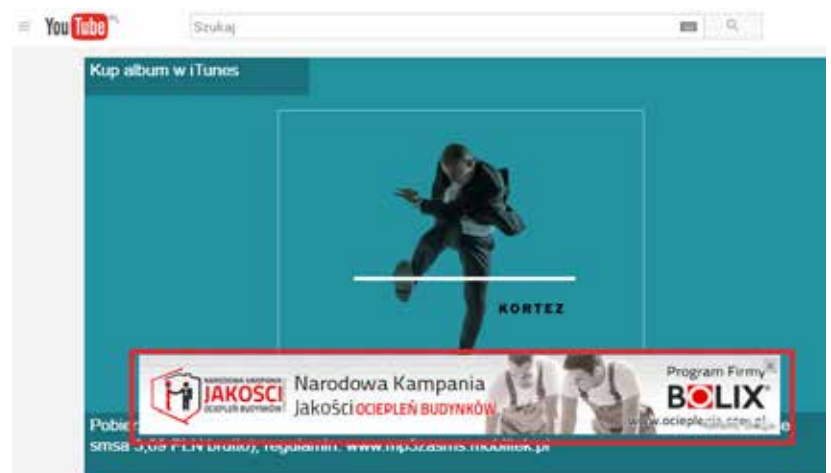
YouTube PL

Szukaj

Kup album w iTunes

KORTEZ

NARODOWA KAMPANIA JAKOŚCI OCIEPLEŃ BUDYNKÓW

Narodowa Kampania Jakości OCIEPLEŃ BUDYNKÓW

Program Firmy BOLIX

www.ociepl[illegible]

Pobi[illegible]

smsa 3,69 PLN brutto), regulamin: www.mp3zasms.mobiltek.pl